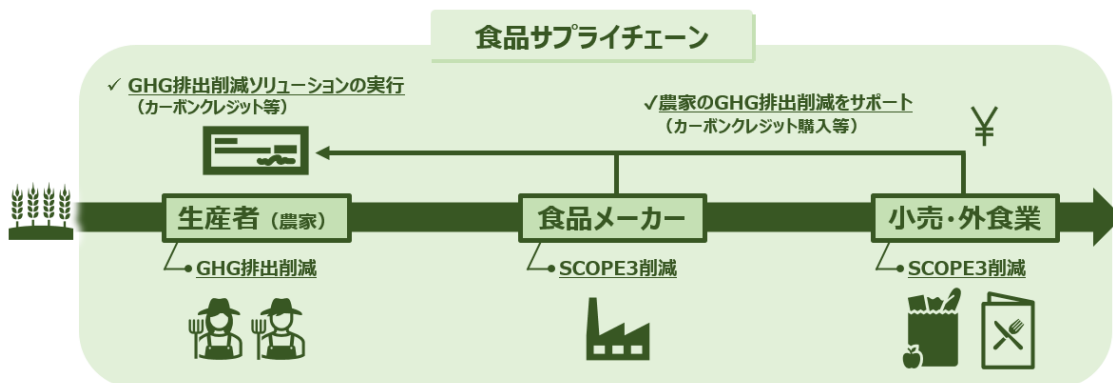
食品サプライチェーン

✓ GHG排出削減ソリューションの実行
（カーボンクレジット等）

✓農家のGHG排出削減をサポート
（カーボンクレジット購入等）

¥

生産者（農家）

食品メーカー

小売・外食業

GHG排出削減

SCOPE3削減

SCOPE3削減